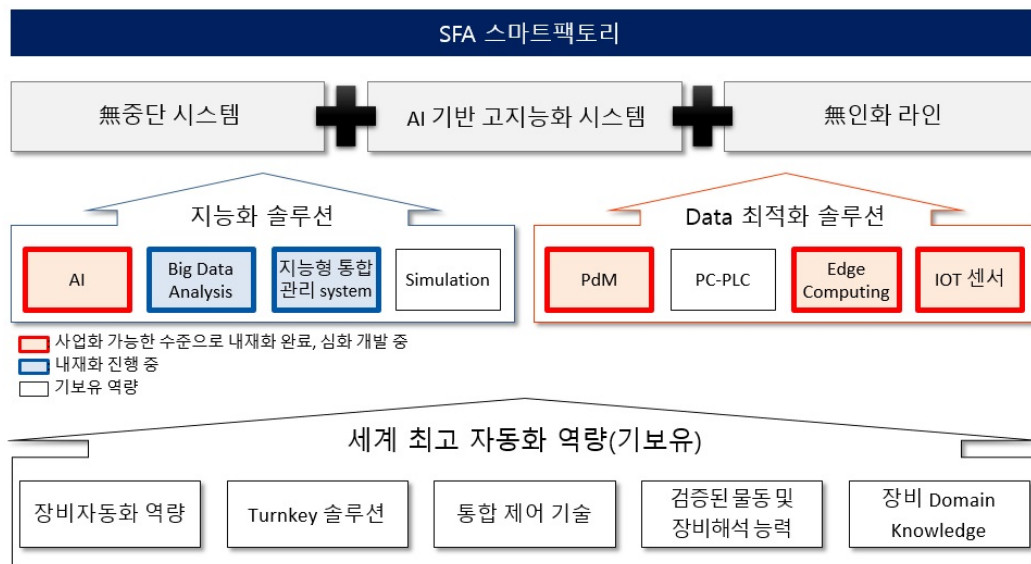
SFA 스마트팩토리

無중단 시스템

AI 기반 고지능화 시스템

無인화 라인

지능화 솔루션

AI

Big Data Analysis

지능형 통합 관리 system

Simulation

Data 최적화 솔루션

PdM

PC-PLC

Edge Computing

IOT 센서

사업화 가능한 수준으로 내재화 완료, 심화 개발 중
내재화 진행 중
기보유 역량

세계 최고 자동화 역량(기보유)

장비자동화 역량

Turnkey 솔루션

통합 제어 기술

검증된 물동 및 장비해석 능력

장비 Domain Knowledge